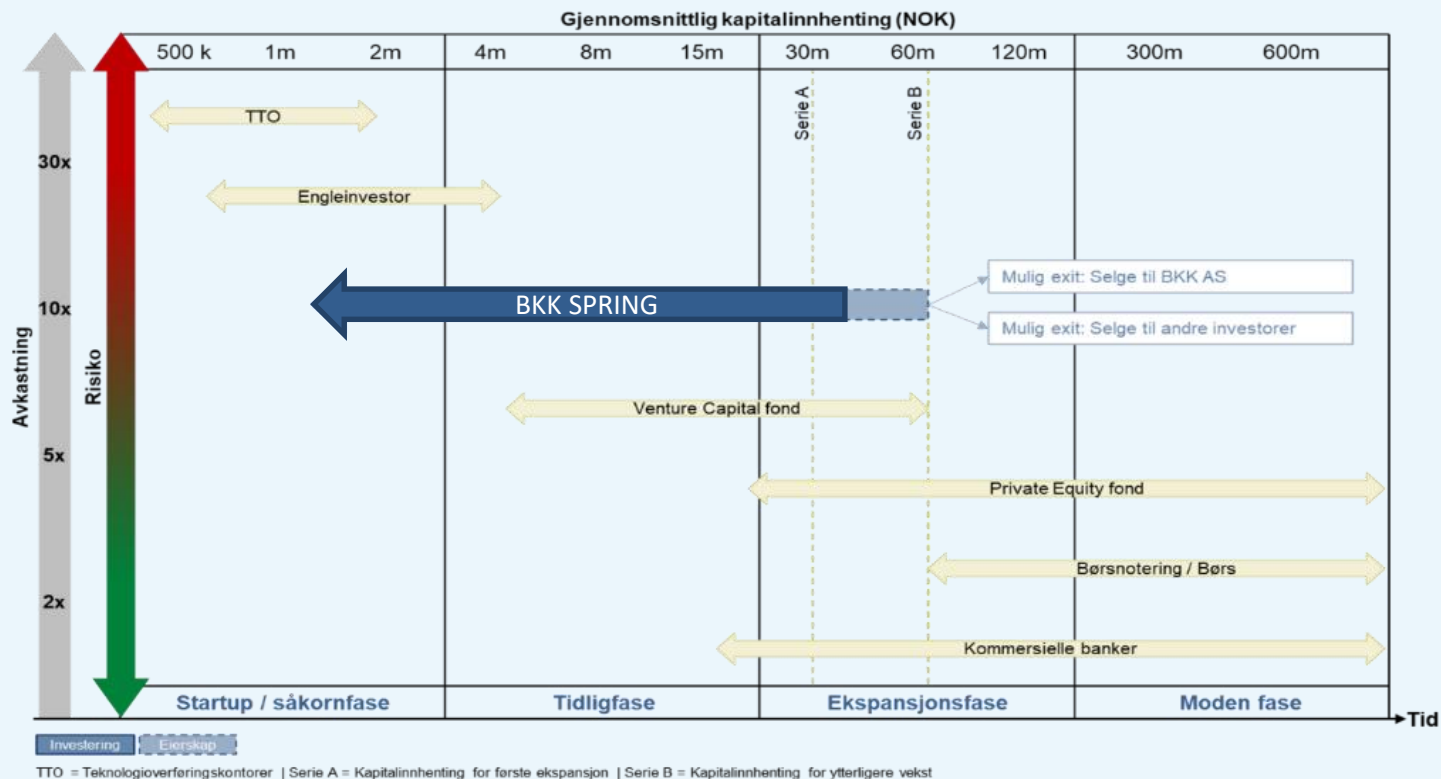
Gjennomsnittlig kapitalinnhenting (NOK)

| 500 k | 1m | 2m | 4m | 8m | 15m | 30m | 60m | 120m | 300m | 600m |
|---|---|---|---|---|---|---|---|---|---|---|

Serie A

Serie B

TTO

Engleinvestor

BKK SPRING

Mulig exit: Selge til BKK AS

Mulig exit: Selge til andre investorer

Venture Capital fond

Private Equity fond

Børsnotering / Børs

Kommersielle banker

30x

10x

5x

2x

Avkastning

Risiko

Startup / såkornfase

Tidligfase

Ekspansjonsfase

Moden fase

Tid

Investering

Eierskap

TTO = Teknologioverføringskontorer | Serie A = Kapitalinnhenting for første ekspansjon | Serie B = Kapitalinnhenting for ytterligere vekst